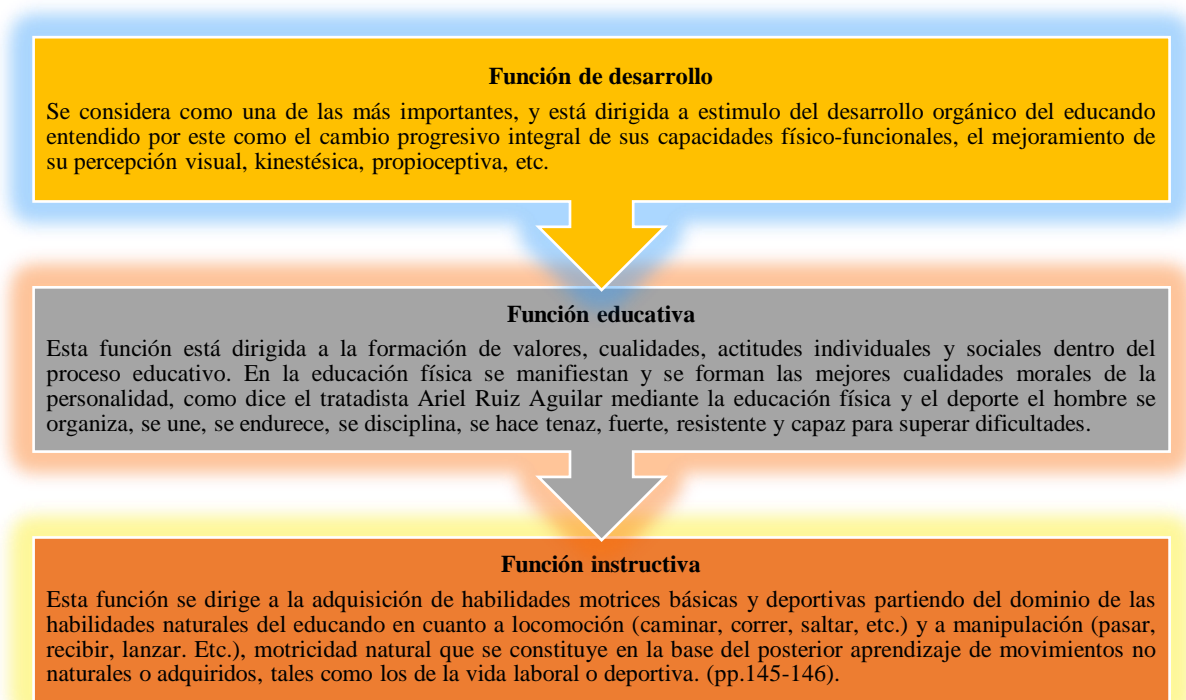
Función de desarrollo

Se considera como una de las más importantes, y está dirigida a estimulo del desarrollo orgánico del educando entendido por este como el cambio progresivo integral de sus capacidades físico-funcionales, el mejoramiento de su percepción visual, kinestésica, propioceptiva, etc.

Función educativa

Esta función está dirigida a la formación de valores, cualidades, actitudes individuales y sociales dentro del proceso educativo. En la educación física se manifiestan y se forman las mejores cualidades morales de la personalidad, como dice el tratadista Ariel Ruiz Aguilar mediante la educación física y el deporte el hombre se organiza, se une, se endurece, se disciplina, se hace tenaz, fuerte, resistente y capaz para superar dificultades.

Función instructiva

Esta función se dirige a la adquisición de habilidades motrices básicas y deportivas partiendo del dominio de las habilidades naturales del educando en cuanto a locomoción (caminar, correr, saltar, etc.) y a manipulación (pasar, recibir, lanzar. Etc.), motricidad natural que se constituye en la base del posterior aprendizaje de movimientos no naturales o adquiridos, tales como los de la vida laboral o deportiva. (pp.145-146).